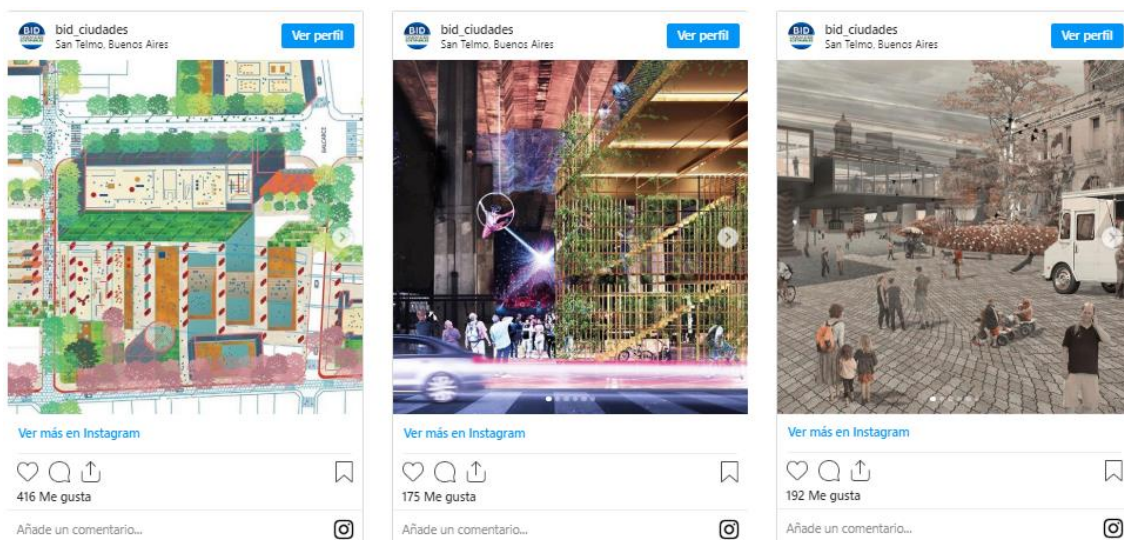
BID bid_ciudades
San Telmo, Buenos Aires
Ver perfil

BALCARCE

Ver más en Instagram

416 Me gusta

Añade un comentario...

BID bid_ciudades
San Telmo, Buenos Aires
Ver perfil

Ver más en Instagram

175 Me gusta

Añade un comentario...

BID bid_ciudades
San Telmo, Buenos Aires
Ver perfil

Ver más en Instagram

192 Me gusta

Añade un comentario...